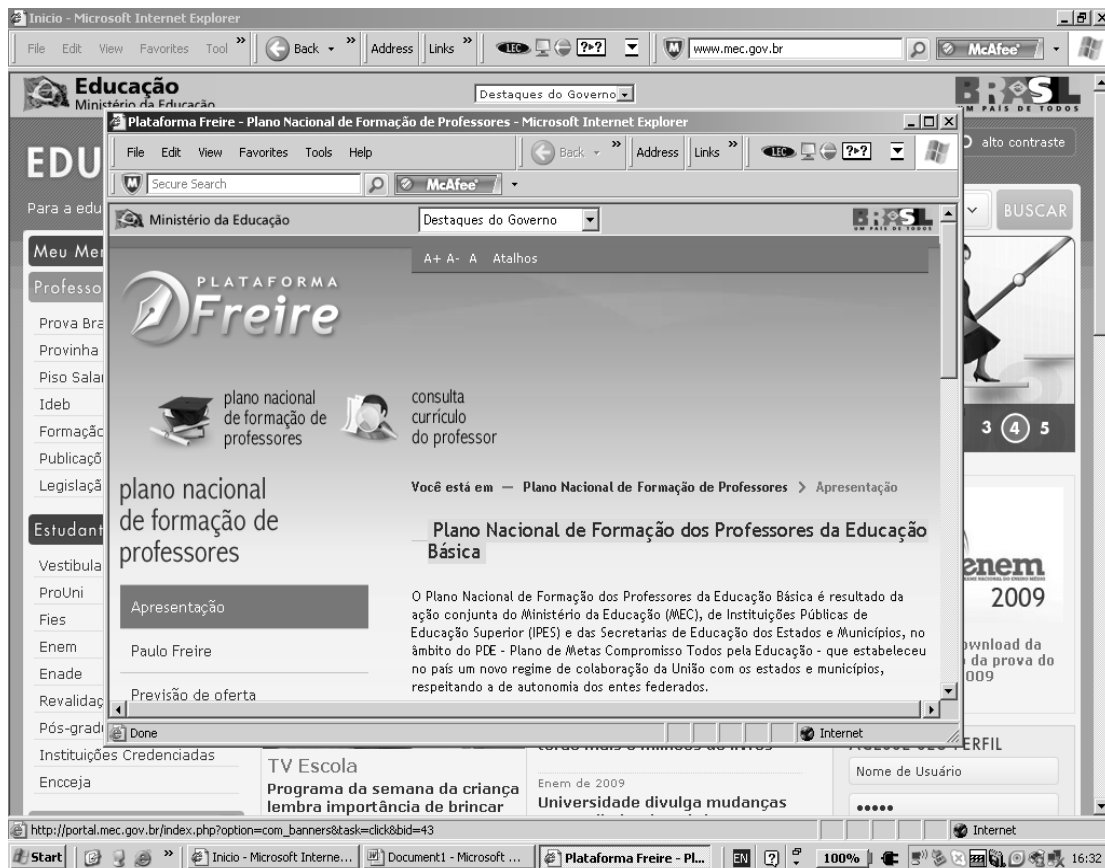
Inicio - Microsoft Internet Explorer
File Edit View Favorites Tool » Back » Address Links » www.mec.gov.br McAfee

Educação
Ministério da Educação
Destaques do Governo
BRASIL UM PAÍS DE TODOS

EDU
alto contraste
Para a edu
BUSCAR
Meu Me
Professo
Prova Bra
Provinha
Piso Salar
Ideb
Formaçã
Publicaçõ
Legislaçã
Estudant
Vestibula
ProUni
Fies
Enem
Enade
Revalidaç
Pós-grad
Instituições Credenciadas
Encceja

3 4 5
enem 2009
ownload da
da prova do
009

Plataforma Freire - Plano Nacional de Formação de Professores - Microsoft Internet Explorer
File Edit View Favorites Tools Help Back Address Links »
Secure Search McAfee
Ministério da Educação
Destaques do Governo
BRASIL UM PAÍS DE TODOS
A+ A- A Atalhos
PLATAFORMA Freire
plano nacional de formação de professores
consulta currículo do professor
plano nacional de formação de professores
Apresentação
Paulo Freire
Previsão de oferta
Você está em — Plano Nacional de Formação de Professores > Apresentação
Plano Nacional de Formação dos Professores da Educação Básica
O Plano Nacional de Formação dos Professores da Educação Básica é resultado da ação conjunta do Ministério da Educação (MEC), de Instituições Públicas de Educação Superior (IPES) e das Secretarias de Educação dos Estados e Municípios, no âmbito do PDE - Plano de Metas Compromisso Todos pela Educação - que estabeleceu no país um novo regime de colaboração da União com os estados e municípios, respeitando a de autonomia dos entes federados.
Done
Internet

TV Escola
Programa da semana da criança lembra importância de brincar
Enem de 2009
Universidade divulga mudanças
ERFIL
Nome de Usuário
•••••

http://portal.mec.gov.br/index.php?option=com_banners&task=click&bid=43
Internet
Start
Inicio - Microsoft Interne...
Document1 - Microsoft ...
Plataforma Freire - Pl...
EN
100%
16:32